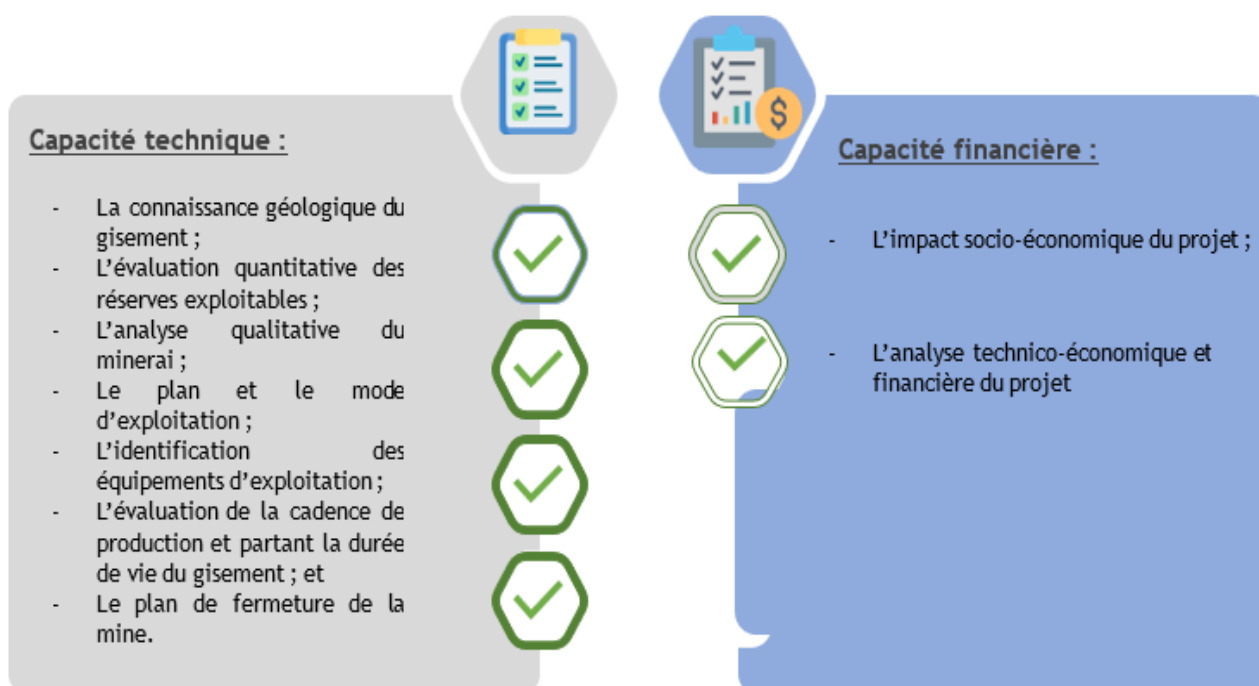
Capacité technique :

- La connaissance géologique du gisement ;
- L'évaluation quantitative des réserves exploitables ;
- L'analyse qualitative du minerai ;
- Le plan et le mode d'exploitation ;
- L'identification des équipements d'exploitation ;
- L'évaluation de la cadence de production et partant la durée de vie du gisement ; et
- Le plan de fermeture de la mine.

Capacité financière :

- L'impact socio-économique du projet ;
- L'analyse technico-économique et financière du projet